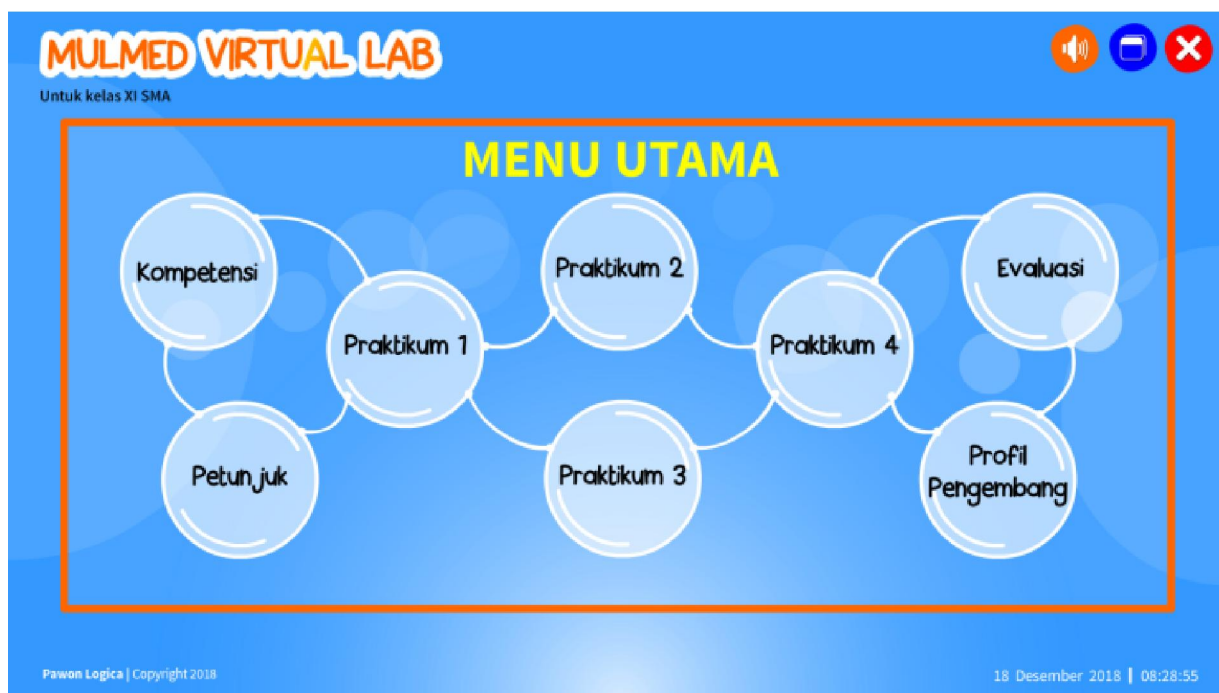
MULMED VIRTUAL LAB
Untuk kelas XI SMA

MENU UTAMA

Kompetensi

Praktikum 1

Praktikum 2

Praktikum 4

Evaluasi

Petunjuk

Praktikum 3

Profil Pengembang

Pawon Logica | Copyright 2018

18 Desember 2018 | 08:28:55